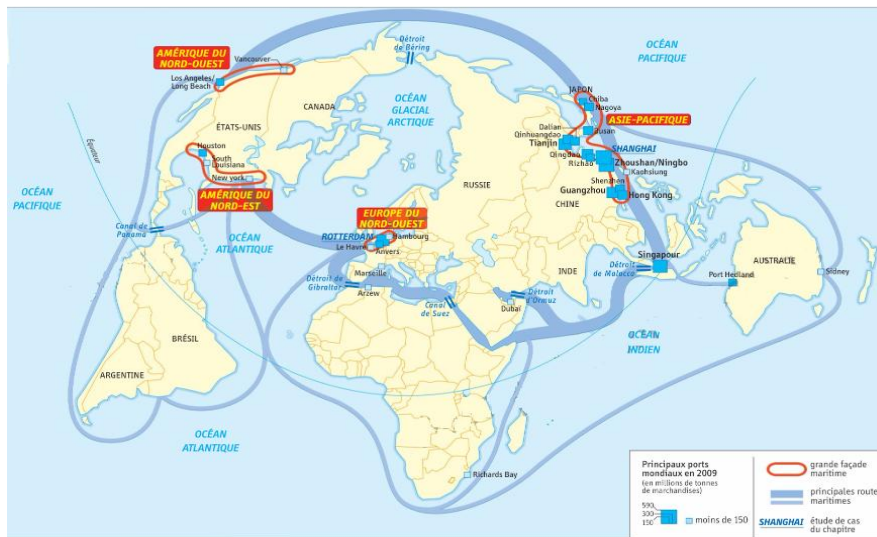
AMÉRIQUE DU NORD-OUEST

Vancouver

Los Angeles/ Long Beach

Détroit de Béring

OCÉAN PACIFIQUE

CANADA

OCÉAN GLACIAL ARCTIQUE

JAPON

Chiba

Nagoya

ASIE-PACIFIQUE

ÉTATS-UNIS

Équateur

Houston

South Louisiana

New york

AMÉRIQUE DU NORD-EST

OCÉAN PACIFIQUE

Canal de Panama

OCÉAN ATLANTIQUE

EUROPE DU NORD-OUEST

ROTTERDAM

Hambourg

Le Havre

Anvers

Marseille

Détroit de Gibraltar

Arzew

Canal de Suez

RUSSIE

Dalian

Qinhuangdao

Tianjin

Busan

Qingdao

Rizhao

SHANGHAI

Zhoushan/Ningbo

Kaohsiung

CHINE

Shenzhen

Guangzhou

Hong Kong

Détroit d'Ormuz

Dubai

INDE

Détroit de Malacca

Singapour

Port Hedland

AUSTRALIE

Sidney

BRÉSIL

ARGENTINE

OCÉAN ATLANTIQUE

OCÉAN INDIEN

Richards Bay

Principaux ports mondiaux en 2009 (en millions de tonnes de marchandises)

590

300

150

moins de 150

grande façade maritime

principales routes maritimes

SHANGHAI étude de cas du chapitre